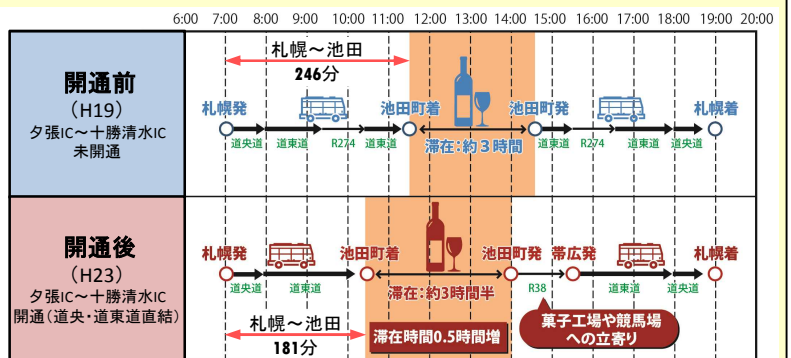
6:00 7:00 8:00 9:00 10:00 11:00 12:00 13:00 14:00 15:00 16:00 17:00 18:00 19:00 20:00

開通前
（H19）
夕張IC～十勝清水IC
未開通

札幌～池田
246分

札幌発
道央道 道東道 R274 道東道
池田町着
滞在：約３時間
池田町発
道東道 R274 道東道
札幌着

開通後
（H23）
夕張IC～十勝清水IC
開通（道央・道東道直結）

札幌発
道央道 道東道
池田町着
滞在：約3時間半
池田町発
R38
帯広発
道東道 道央道
札幌着

札幌～池田
181分

滞在時間0.5時間増

菓子工場や競馬場への立寄り